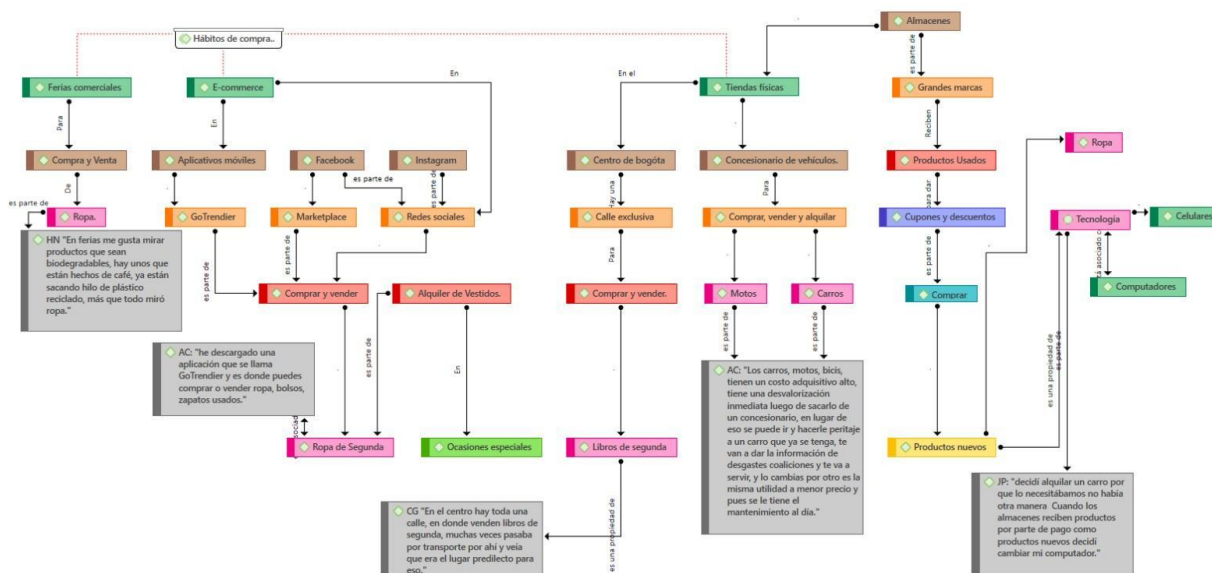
Hábitos de compra..

Almacenes

es parte de

Grandes marcas

Reciben

Productos Usados

para dar

Cupones y descuentos

es parte de

Comprar

Ferias comerciales

Para

Compra y Venta

De

es parte de

Ropa.

HN "En ferias me gusta mirar productos que sean biodegradables, hay unos que están hechos de café, ya están sacando hilo de plástico reciclado, más que todo miró ropa."

E-commerce

En

Aplicativos móviles

GoTrendier

Facebook

Instagram

es parte de

es parte de

Marketplace

Redes sociales

es parte de

es parte de

Comprar y vender

Alquiler de Vestidos.

AC: "he descargado una aplicación que se llama GoTrendier y es donde puedes comprar o vender ropa, bolsos, zapatos usados."

es parte de

asociado

Ropa de Segunda

En

Ocasiones especiales

En el

Tiendas físicas

Centro de bogotá

Hay una

Calle exclusiva

Para

Comprar y vender.

Libros de segunda

es una propiedad de

CG "En el centro hay toda una calle, en donde venden libros de segunda, muchas veces pasaba por transporte por ahí y veía que era el lugar predilecto para eso."

Concesionario de vehículos.

Para

Comprar, vender y alquilar

Motos

Carros

es parte de

es parte de

AC: "Los carros, motos, bicis, tienen un costo adquisitivo alto, tiene una desvalorización inmediata luego de sacarlo de un concesionario, en lugar de eso se puede ir y hacerle peritaje a un carro que ya se tenga, te van a dar la información de desgastes coaliciones y te va a servir, y lo cambias por otro es la misma utilidad a menor precio y pues se le tiene el mantenimiento al día."

Ropa

Tecnología

Celulares

asociado

Computadores

es una propiedad de

es parte de

Productos nuevos

JP: "decidí alquilar un carro por que lo necesitábamos no había otra manera Cuando los almacenes reciben productos por parte de pago como productos nuevos decidí cambiar mi computador."